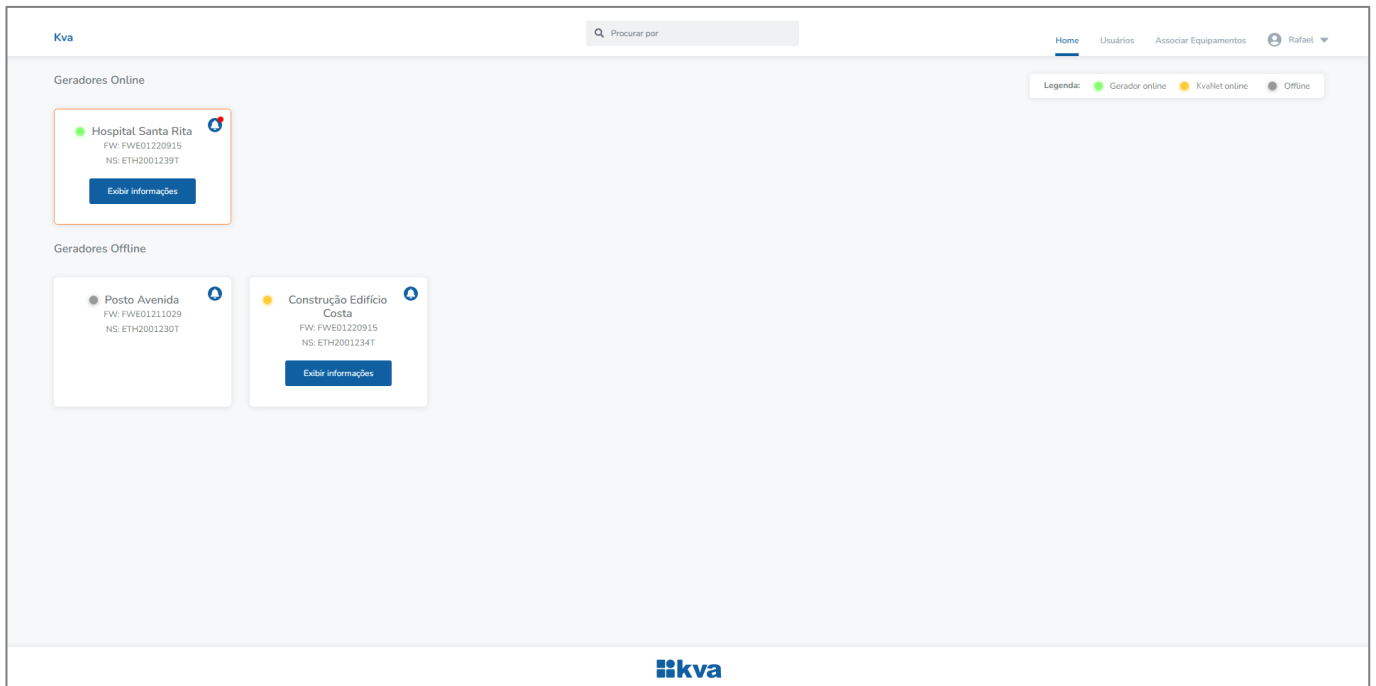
Kva

Procurar por

Home Usuários Associar Equipamentos Rafael

Geradores Online

Legenda: Gerador online KvaNet online Offline

Hospital Santa Rita
FW: FWE01220915
NS: ETH2001239T
Exibir informações

Geradores Offline

Posto Avenida
FW: FWE01211029
NS: ETH2001230T

Construção Edifício Costa
FW: FWE01220915
NS: ETH2001234T
Exibir informações

kva